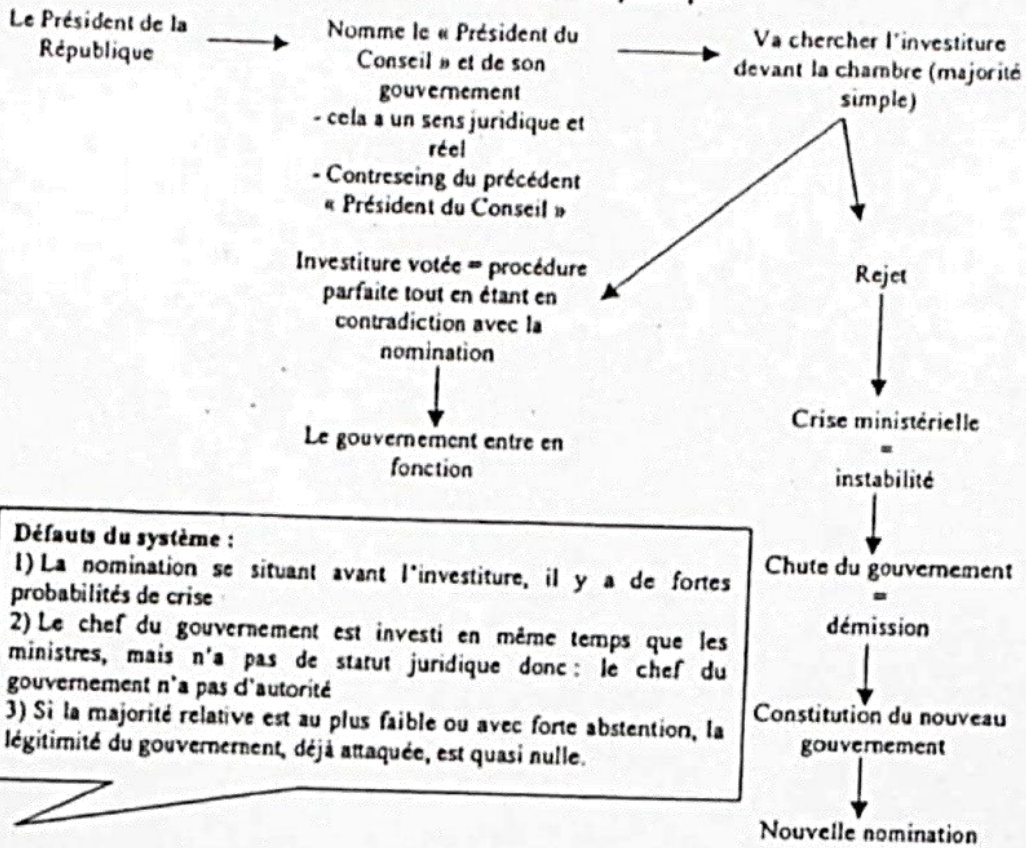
Le Président de la République

Nomme le « Président du Conseil » et de son gouvernement
- cela a un sens juridique et réel
- Contreseing du précédent « Président du Conseil »

Va chercher l'investiture devant la chambre (majorité simple)

Investiture votée = procédure parfaite tout en étant en contradiction avec la nomination

Le gouvernement entre en fonction

Rejet

Crise ministérielle = instabilité

Chute du gouvernement = démission

Constitution du nouveau gouvernement

Nouvelle nomination

Défauts du système :
1) La nomination se situant avant l'investiture, il y a de fortes probabilités de crise
2) Le chef du gouvernement est investi en même temps que les ministres, mais n'a pas de statut juridique donc : le chef du gouvernement n'a pas d'autorité
3) Si la majorité relative est au plus faible ou avec forte abstention, la légitimité du gouvernement, déjà attaquée, est quasi nulle.